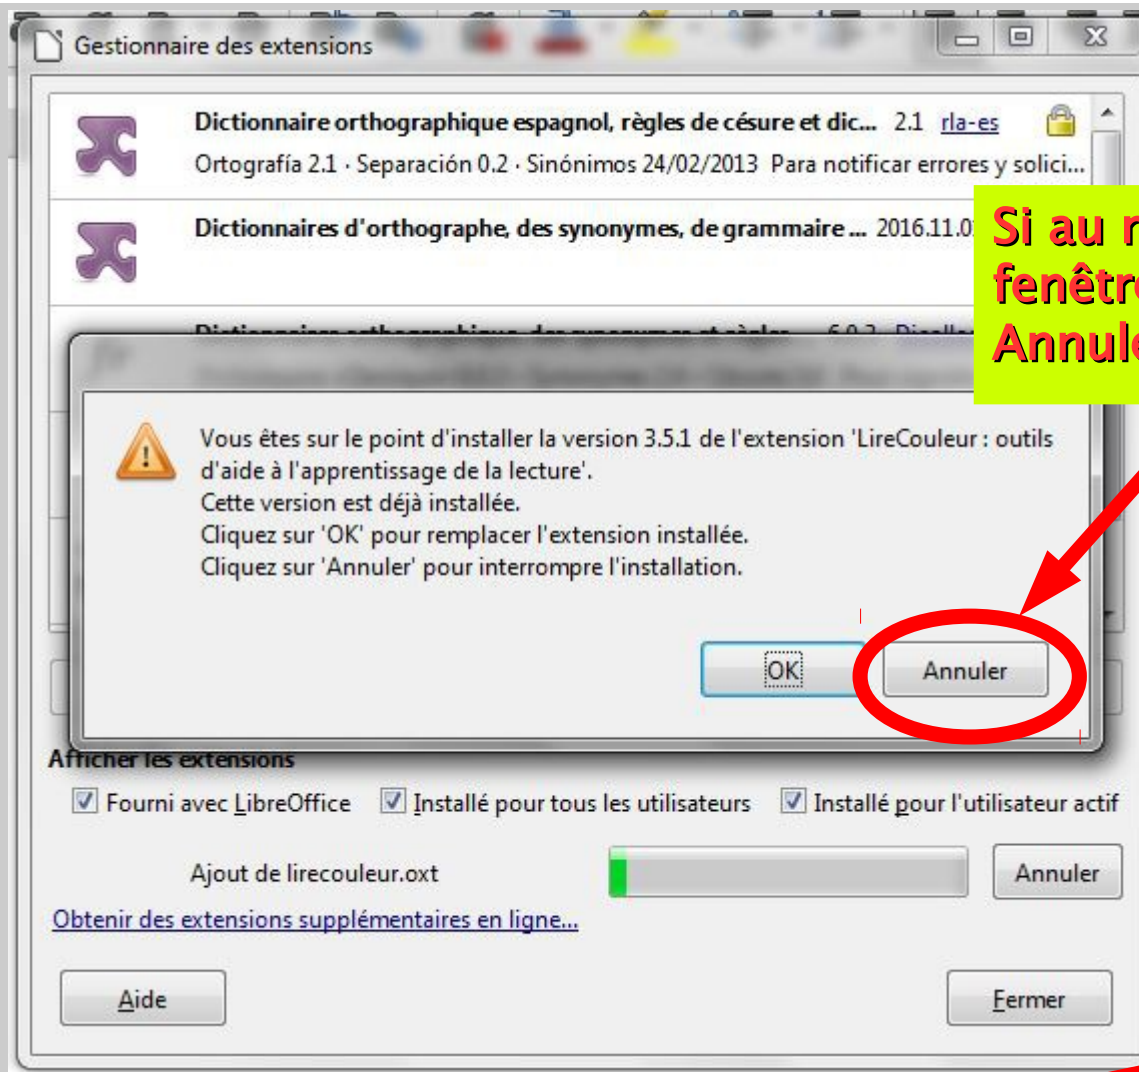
Gestionnaire des extensions

Dictionnaire orthographique espagnol, règles de césure et dic... 2.1 rla-es
Ortografía 2.1 · Separación 0.2 · Sinónimos 24/02/2013 Para notificar errores y solici...

Dictionnaires d'orthographe, des synonymes, de grammaire ... 2016.11.0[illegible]

Si au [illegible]
fenêtr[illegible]
Annule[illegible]

Vous êtes sur le point d'installer la version 3.5.1 de l'extension 'LireCouleur : outils d'aide à l'apprentissage de la lecture'.
Cette version est déjà installée.
Cliquez sur 'OK' pour remplacer l'extension installée.
Cliquez sur 'Annuler' pour interrompre l'installation.

OK
Annuler

Afficher les extensions
Fourni avec LibreOffice
Installé pour tous les utilisateurs
Installé pour l'utilisateur actif

Ajout de lirecouleur.oxt
Annuler

Obtenir des extensions supplémentaires en ligne...

Aide
Fermer